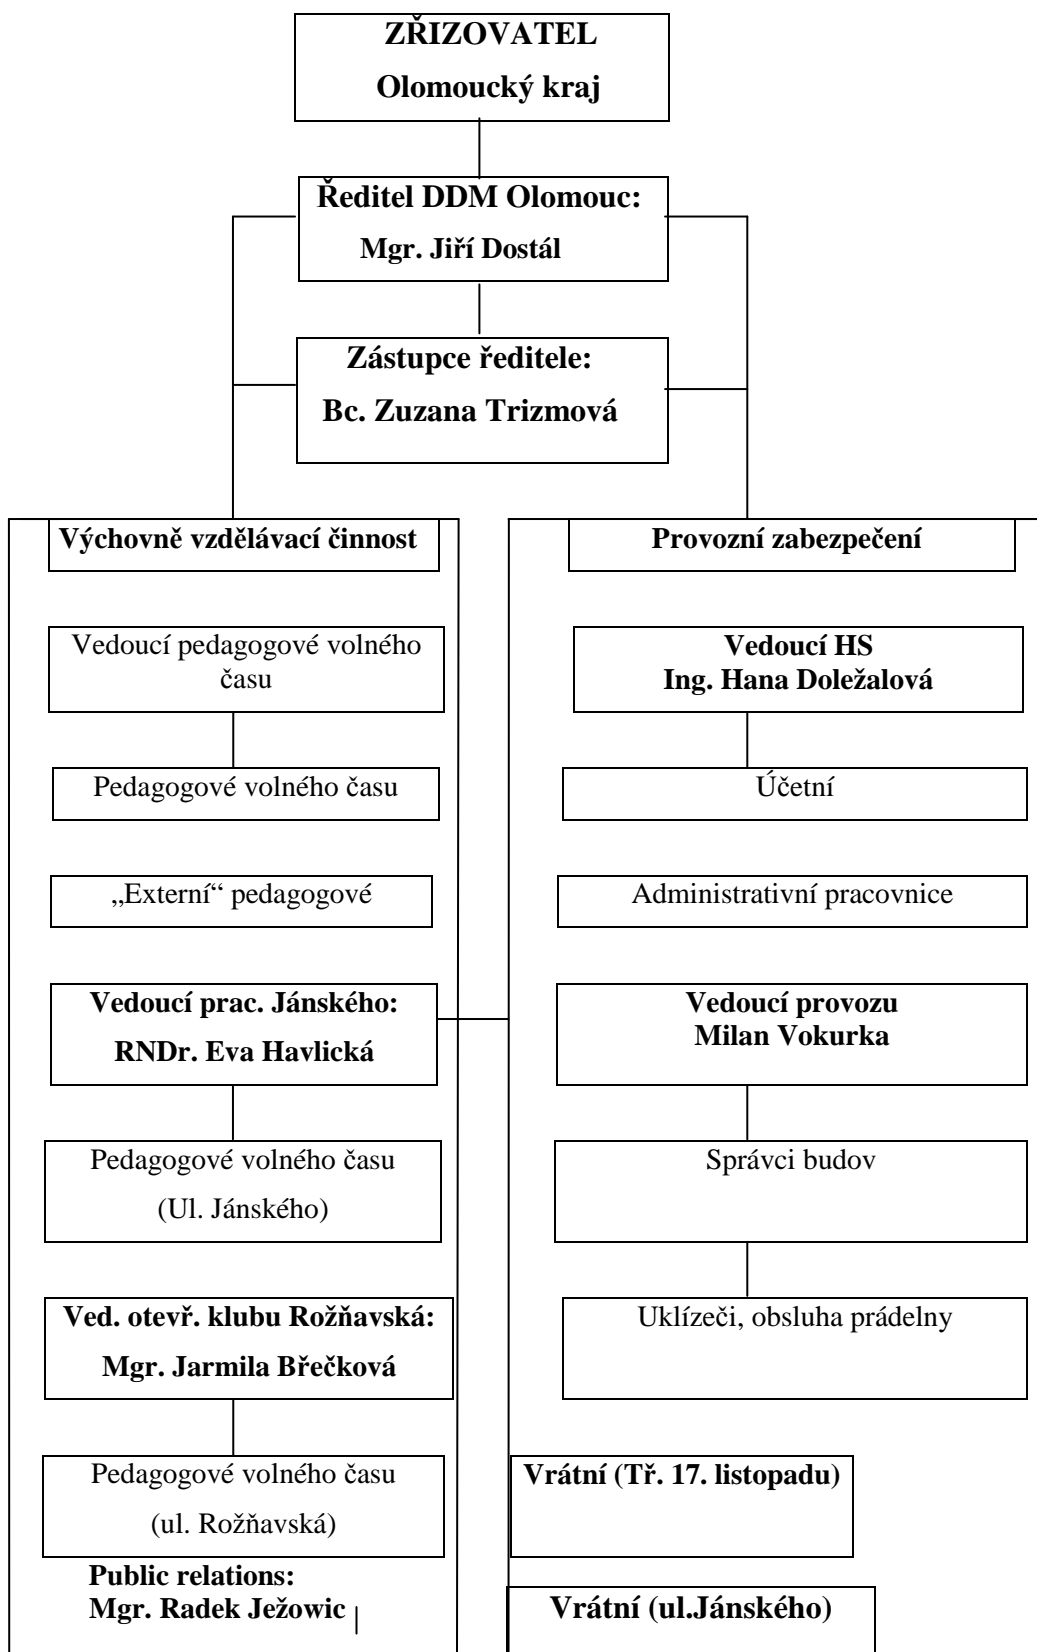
ZŘIZOVATEL
Olomoucký kraj

Ředitel DDM Olomouc:
Mgr. Jiří Dostál

Zástupce ředitele:
Bc. Zuzana Trizmová

Výchovně vzdělávací činnost

Vedoucí pedagogové volného času

Pedagogové volného času

„Externí“ pedagogové

Vedoucí prac. Jánského:
RNDr. Eva Havlická

Pedagogové volného času
(Ul. Jánského)

Ved. otevř. klubu Rožňavská:
Mgr. Jarmila Břečková

Pedagogové volného času
(ul. Rožňavská)

Public relations:
Mgr. Radek Ježowic

Provozní zabezpečení

Vedoucí HS
Ing. Hana Doležalová

Účetní

Administrativní pracovnice

Vedoucí provozu
Milan Vokurka

Správci budov

Uklízeči, obsluha prádelny

Vrátní (Tř. 17. listopadu)

Vrátní (ul.Jánského)